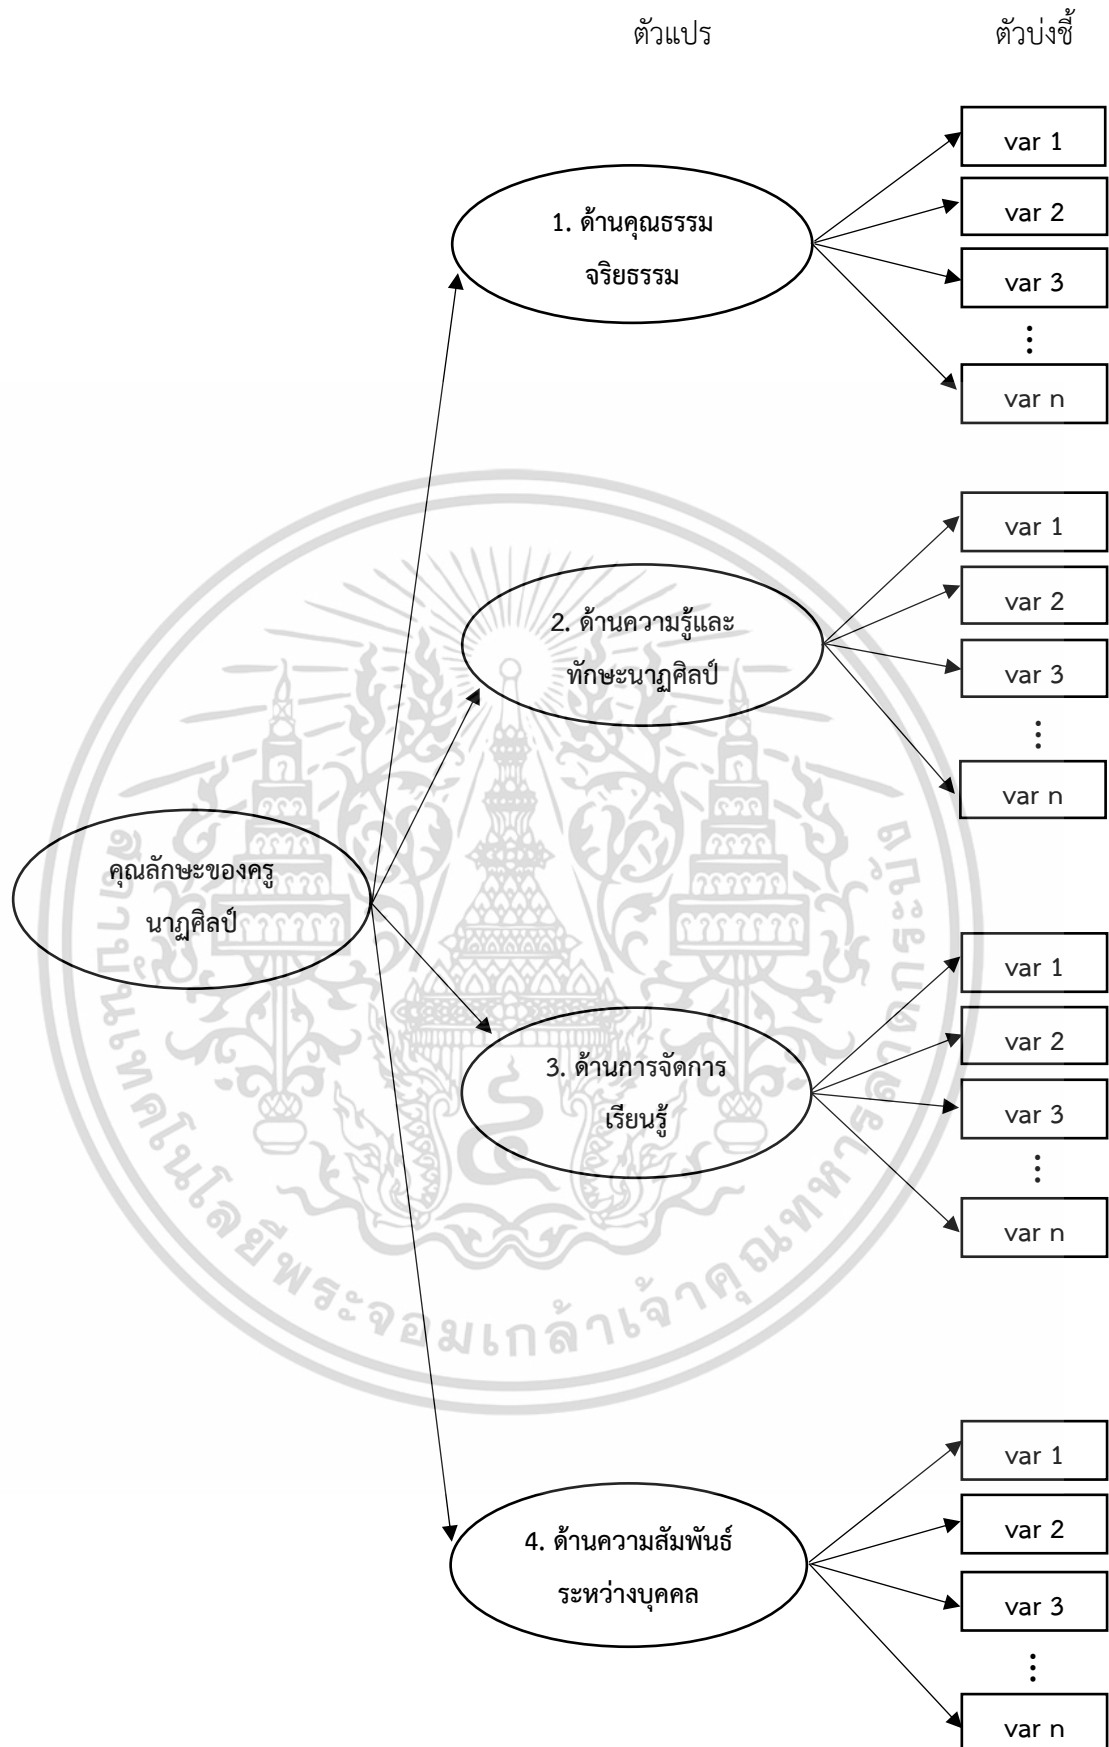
ตัวแปร

ตัวบ่งชี้

1. ด้านคุณธรรมจริยธรรม

var 1
var 2
var 3
⋮
var n

2. ด้านความรู้และทักษะนาฏศิลป์

var 1
var 2
var 3
⋮
var n

คุณลักษะของครูนาฏศิลป์

3. ด้านการจัดการเรียนรู้

var 1
var 2
var 3
⋮
var n

4. ด้านความสัมพันธ์ระหว่างบุคคล

var 1
var 2
var 3
⋮
var n

สถาบันเทคโนโลยีพระจอมเกล้าเจ้าคุณทหารลาดกระบัง